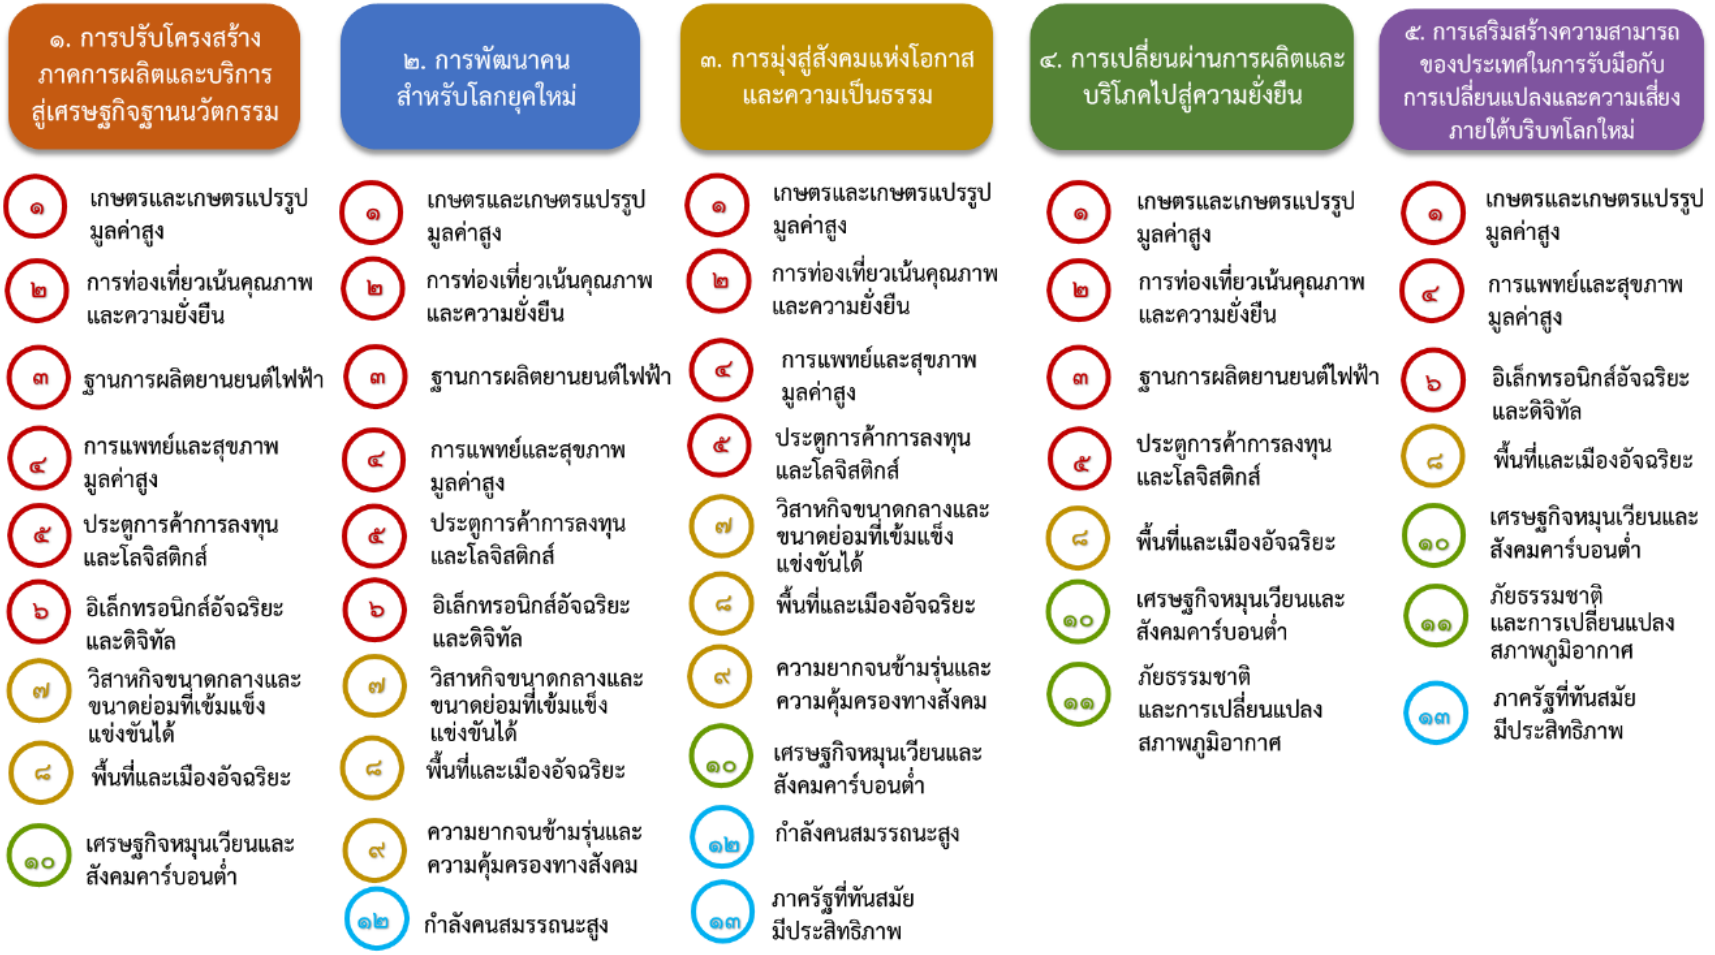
๑. การปรับโครงสร้างภาคการผลิตและบริการสู่เศรษฐกิจฐานนวัตกรรม

๑ เกษตรและเกษตรแปรรูปมูลค่าสูง
๒ การท่องเที่ยวเน้นคุณภาพและความยั่งยืน
๓ ฐานการผลิตยานยนต์ไฟฟ้า
๔ การแพทย์และสุขภาพมูลค่าสูง
๕ ประตูการค้าการลงทุนและโลจิสติกส์
๖ อิเล็กทรอนิกส์อัจฉริยะและดิจิทัล
๗ วิสาหกิจขนาดกลางและขนาดย่อมที่เข้มแข็งแข่งขันได้
๘ พื้นที่และเมืองอัจฉริยะ
๑๐ เศรษฐกิจหมุนเวียนและสังคมคาร์บอนต่ำ

๒. การพัฒนาคนสำหรับโลกยุคใหม่

๑ เกษตรและเกษตรแปรรูปมูลค่าสูง
๒ การท่องเที่ยวเน้นคุณภาพและความยั่งยืน
๓ ฐานการผลิตยานยนต์ไฟฟ้า
๔ การแพทย์และสุขภาพมูลค่าสูง
๕ ประตูการค้าการลงทุนและโลจิสติกส์
๖ อิเล็กทรอนิกส์อัจฉริยะและดิจิทัล
๗ วิสาหกิจขนาดกลางและขนาดย่อมที่เข้มแข็งแข่งขันได้
๘ พื้นที่และเมืองอัจฉริยะ
๙ ความยากจนข้ามรุ่นและความคุ้มครองทางสังคม
๑๒ กำลังคนสมรรถนะสูง

๓. การมุ่งสู่สังคมแห่งโอกาสและความเป็นธรรม

๑ เกษตรและเกษตรแปรรูปมูลค่าสูง
๒ การท่องเที่ยวเน้นคุณภาพและความยั่งยืน
๔ การแพทย์และสุขภาพมูลค่าสูง
๕ ประตูการค้าการลงทุนและโลจิสติกส์
๗ วิสาหกิจขนาดกลางและขนาดย่อมที่เข้มแข็งแข่งขันได้
๘ พื้นที่และเมืองอัจฉริยะ
๙ ความยากจนข้ามรุ่นและความคุ้มครองทางสังคม
๑๐ เศรษฐกิจหมุนเวียนและสังคมคาร์บอนต่ำ
๑๒ กำลังคนสมรรถนะสูง
๑๓ ภาครัฐที่ทันสมัยมีประสิทธิภาพ

๔. การเปลี่ยนผ่านการผลิตและบริโภคไปสู่ความยั่งยืน

๑ เกษตรและเกษตรแปรรูปมูลค่าสูง
๒ การท่องเที่ยวเน้นคุณภาพและความยั่งยืน
๓ ฐานการผลิตยานยนต์ไฟฟ้า
๕ ประตูการค้าการลงทุนและโลจิสติกส์
๘ พื้นที่และเมืองอัจฉริยะ
๑๐ เศรษฐกิจหมุนเวียนและสังคมคาร์บอนต่ำ
๑๑ ภัยธรรมชาติและการเปลี่ยนแปลงสภาพภูมิอากาศ

๕. การเสริมสร้างความสามารถของประเทศในการรับมือกับการเปลี่ยนแปลงและความเสี่ยงภายใต้บริบทโลกใหม่

๑ เกษตรและเกษตรแปรรูปมูลค่าสูง
๔ การแพทย์และสุขภาพมูลค่าสูง
๖ อิเล็กทรอนิกส์อัจฉริยะและดิจิทัล
๘ พื้นที่และเมืองอัจฉริยะ
๑๐ เศรษฐกิจหมุนเวียนและสังคมคาร์บอนต่ำ
๑๑ ภัยธรรมชาติและการเปลี่ยนแปลงสภาพภูมิอากาศ
๑๓ ภาครัฐที่ทันสมัยมีประสิทธิภาพ